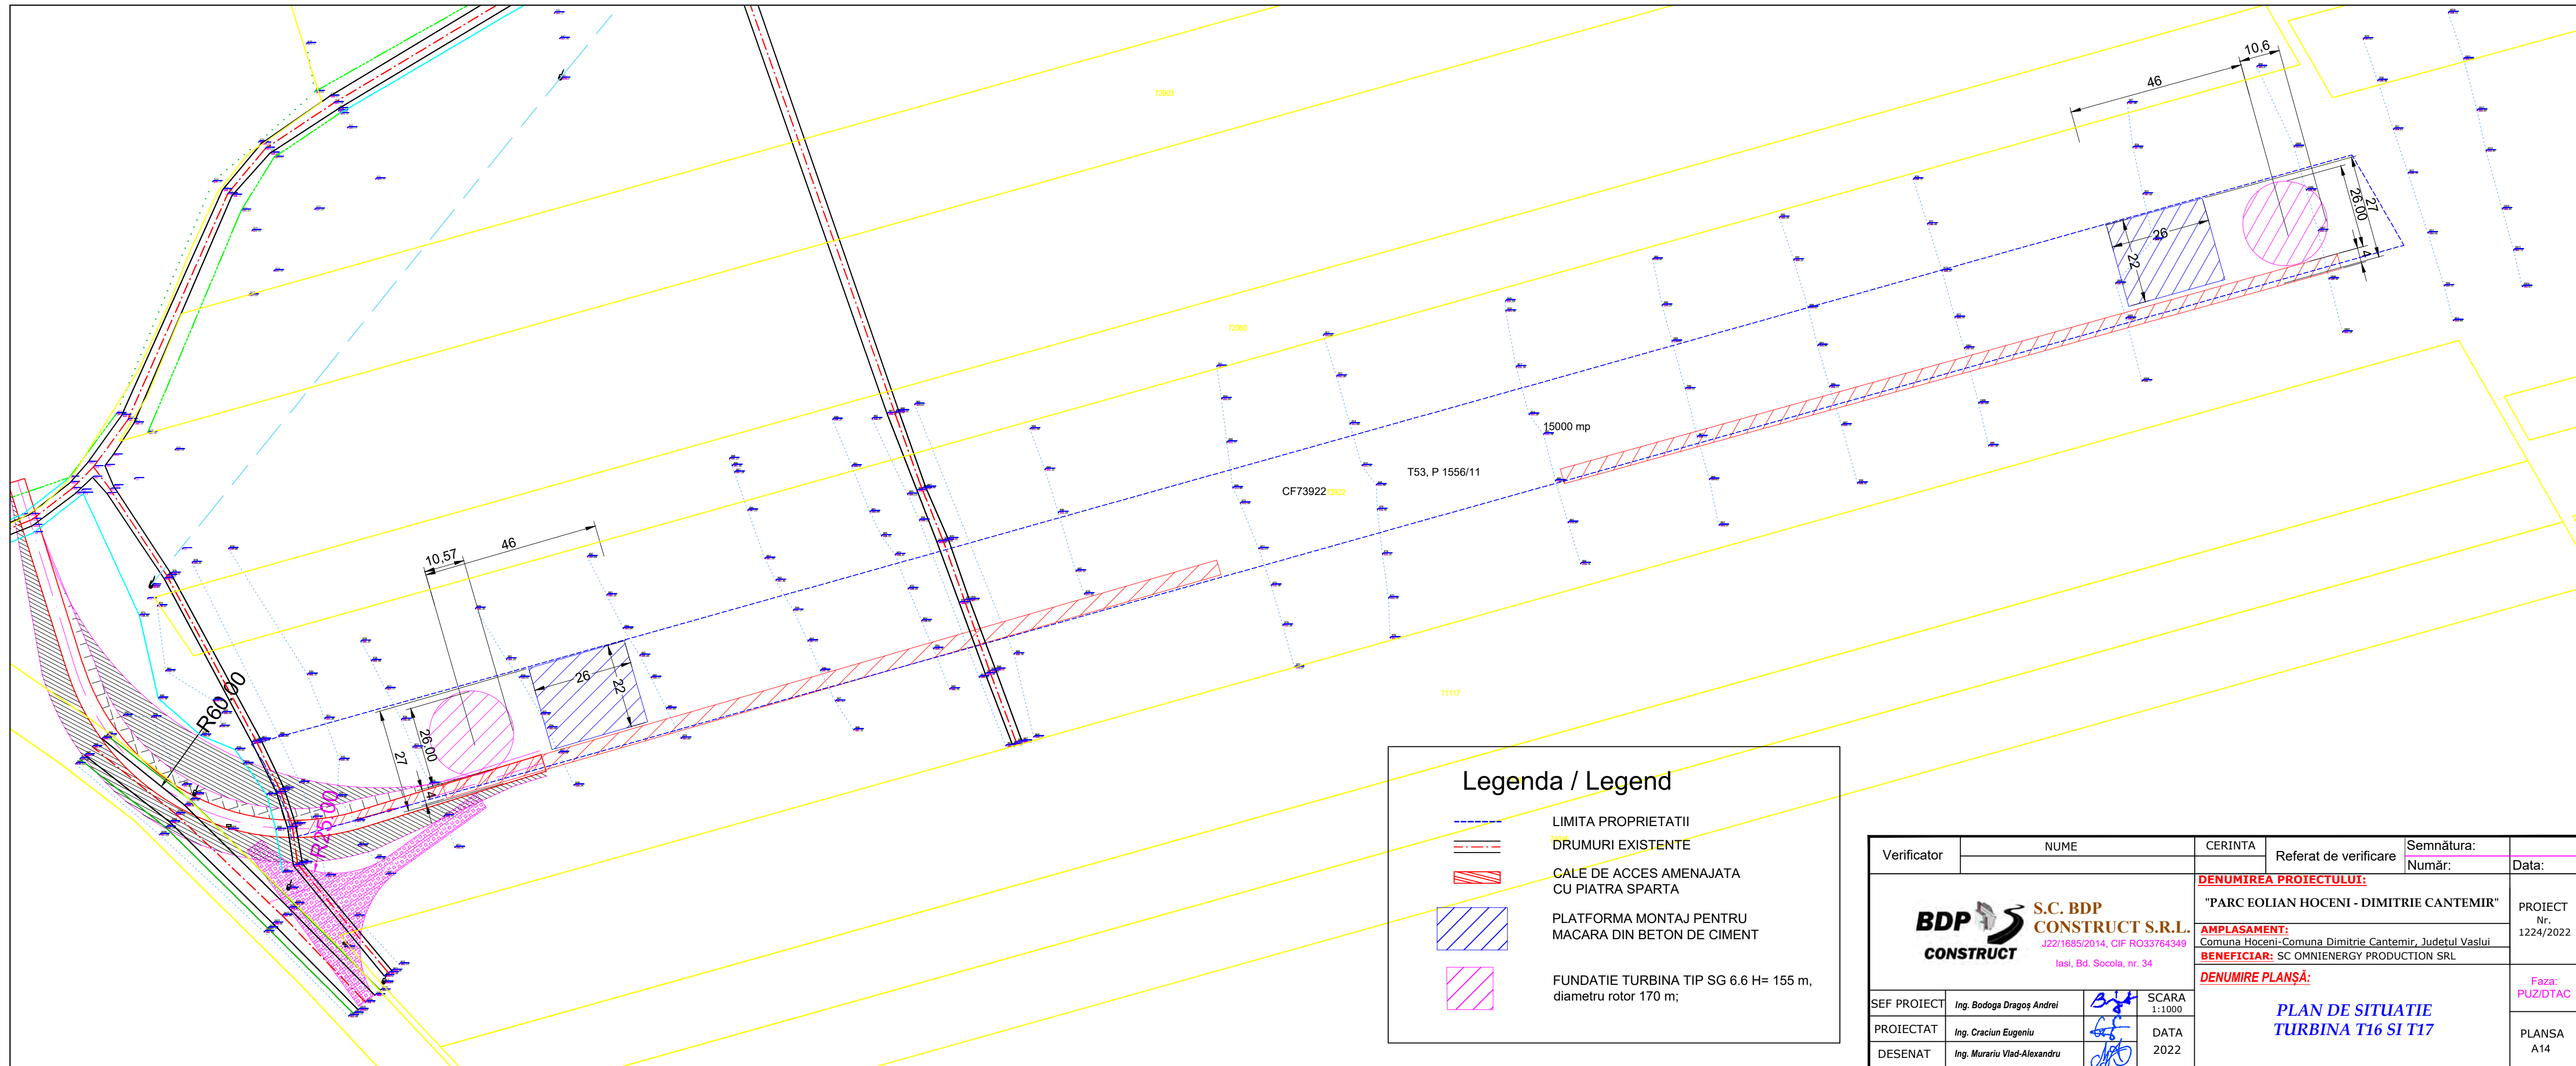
46

10,6

27

26,00

4

26

22

15000 mp

T53, P 1556/11

CF73922

10,57

46

26

22

R60,00

27

26,00

4

R25,00

Legenda / Legend

LIMITA PROPRIETATII

DRUMURI EXISTENTE

CALE DE ACCES AMENAJATA CU PIATRA SPARTA

PLATFORMA MONTAJ PENTRU MACARA DIN BETON DE CIMENT

FUNDATIE TURBINA TIP SG 6.6 H= 155 m, diametru rotor 170 m;

| Verificator | NUME | CERINTA | Referat de verificare | Semnătura: | |
|---|---|---|---|---|---|
| | | | | Număr: | Data: |

BDP CONSTRUCT

S.C. BDP CONSTRUCT S.R.L.
J22/1685/2014, CIF RO33764349
Iasi, Bd. Socola, nr. 34

DENUMIREA PROIECTULUI:
"PARC EOLIAN HOCENI - DIMITRIE CANTEMIR"

PROIECT Nr. 1224/2022

AMPLASAMENT:
Comuna Hoceni-Comuna Dimitrie Cantemir, Județul Vaslui

BENEFICIAR: SC OMNIENERGY PRODUCTION SRL

DENUMIRE PLANȘĂ:

Faza: PUZ/DTAC

PLAN DE SITUATIE TURBINA T16 SI T17

| SEF PROIECT | Ing. Bodoga Dragoș Andrei | | SCARA 1:1000 |
|---|---|---|---|
| PROIECTAT | Ing. Craciun Eugeniu | | DATA |
| DESENAT | Ing. Murariu Vlad-Alexandru | | 2022 |

PLANSA A14